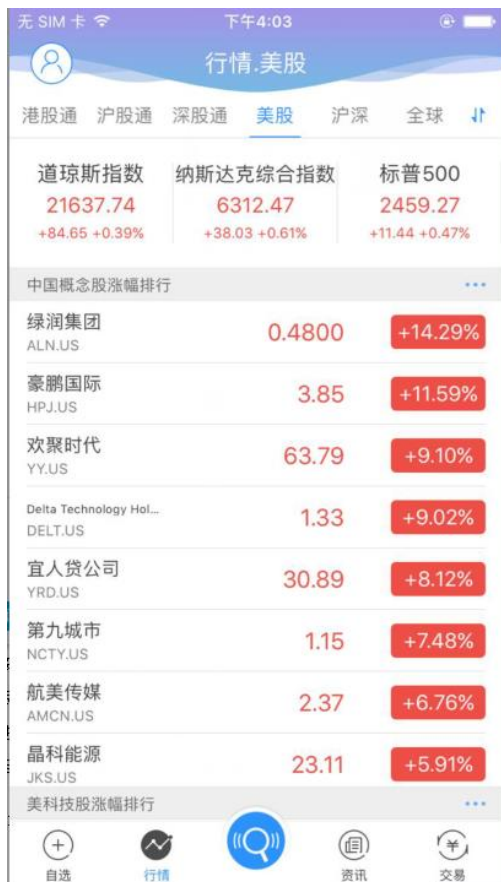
无 SIM 卡 下午4:03

行情.美股

港股通 沪股通 深股通 美股 沪深 全球

道琼斯指数
21637.74
+84.65 +0.39%

纳斯达克综合指数
6312.47
+38.03 +0.61%

标普500
2459.27
+11.44 +0.47%

中国概念股涨幅排行

| | | |
|---|---|---|
| 绿润集团 ALN.US | 0.4800 | +14.29% |
| 豪鹏国际 HPJ.US | 3.85 | +11.59% |
| 欢聚时代 YY.US | 63.79 | +9.10% |
| Delta Technology Hol... DELT.US | 1.33 | +9.02% |
| 宜人贷公司 YRD.US | 30.89 | +8.12% |
| 第九城市 NCTY.US | 1.15 | +7.48% |
| 航美传媒 AMCN.US | 2.37 | +6.76% |
| 晶科能源 JKS.US | 23.11 | +5.91% |

美科技股涨幅排行

自选 行情 资讯 交易